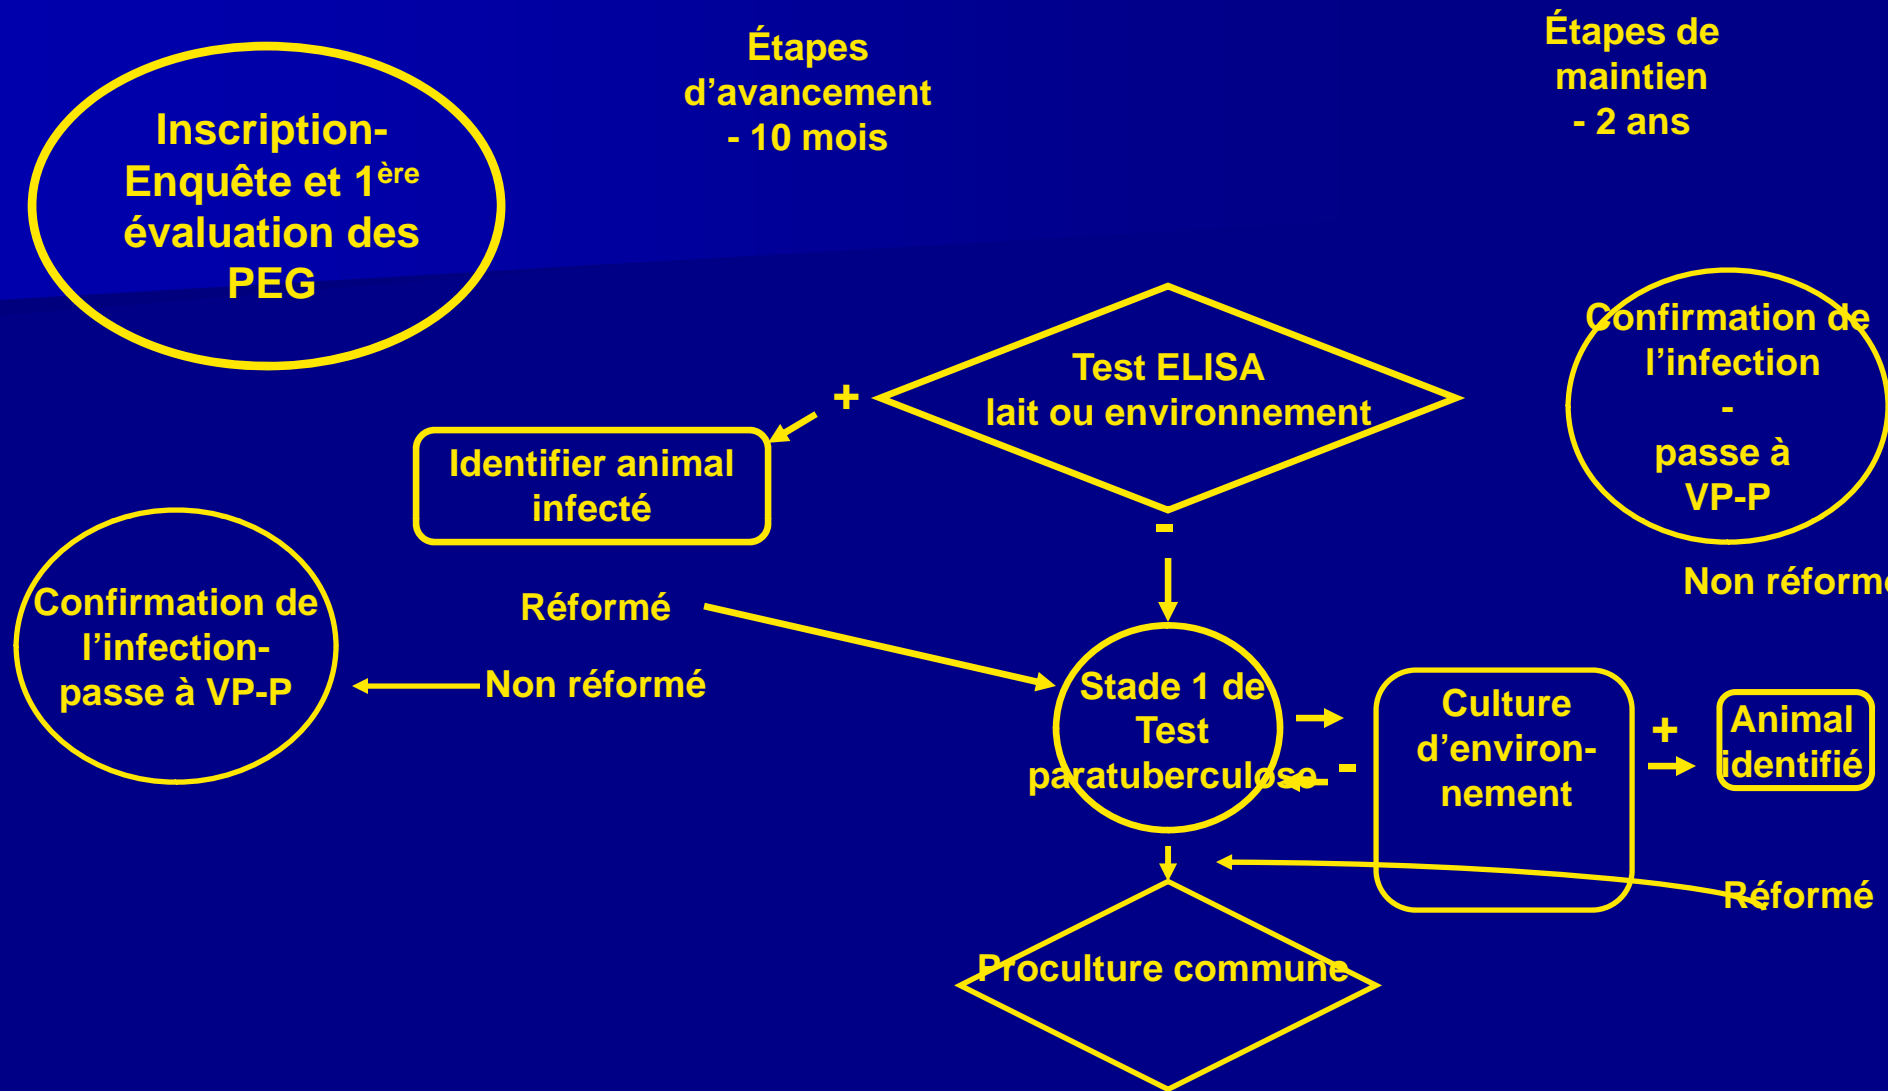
Inscription-Enquête et 1$^{ère}$ évaluation des PEG

Étapes d'avancement - 10 mois

Étapes de maintien - 2 ans

Test ELISA lait ou environnement

+

Identifier animal infecté

-

Confirmation de l'infection - passe à VP-P

Non réformé

Confirmation de l'infection- passe à VP-P

Réformé

Non réformé

Stade 1 de Test paratuberculose

-

Culture d'environ-nement

+

Animal identifié

Réformé

Proculture commune